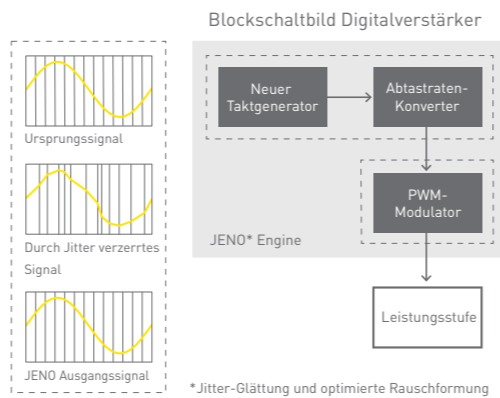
Blockschaltbild Digitalverstärker

Ursprungssignal

Durch Jitter verzerrtes Signal

JENO Ausgangssignal

Neuer Taktgenerator

Abtastraten-Konverter

PWM-Modulator

JENO* Engine

Leistungsstufe

*Jitter-Glättung und optimierte Rauschformung